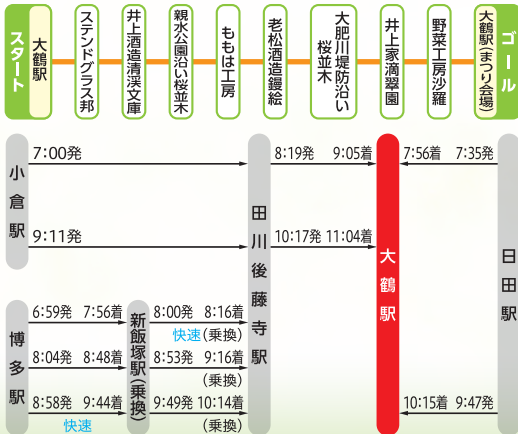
スタート

大鶴駅

ステンドグラス邦

井上酒造清渓文庫

親水公園沿い桜並木

ももは工房

老松酒造鐘鈴

大肥川堤防沿い桜並木

井上家滴翠園

野菜工房沙羅

大鶴駅（まつり会場）

ゴール

小倉駅

7:00発

9:11発

田川後藤寺駅

8:19発 9:05着

10:17発 11:04着

大鶴駅

7:56着 7:35発

10:15着 9:47発

日田駅

博多駅

6:59発 7:56着

8:04発 8:48着

8:58発 9:44着

快速

新飯塚駅（乗換）

8:00発 8:16着

快速（乗換）

8:53発 9:16着

（乗換）

9:49発 10:14着

（乗換）